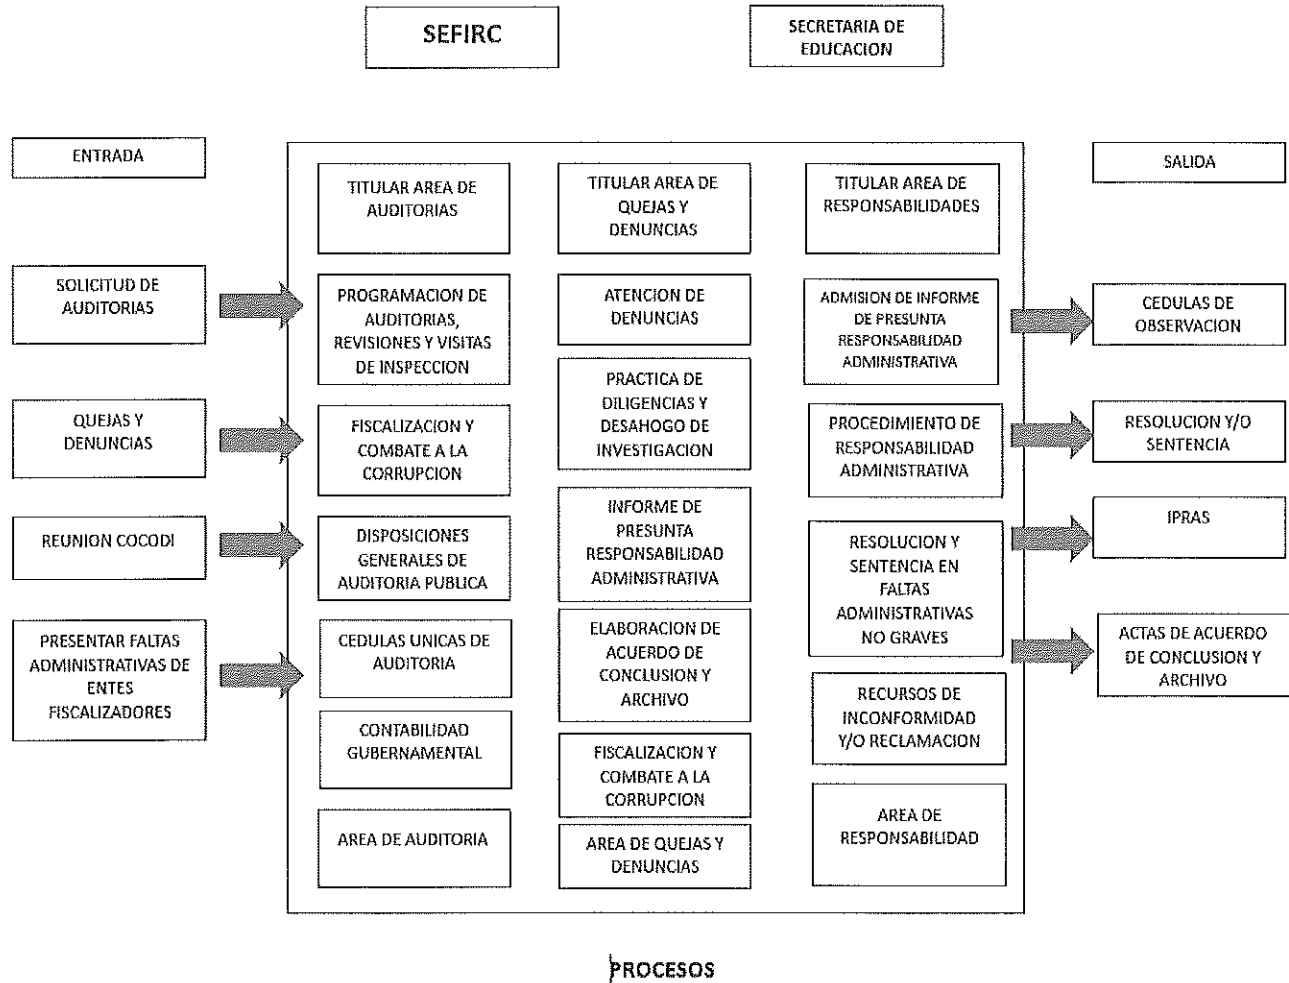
SEFIRC

SECRETARIA DE EDUCACION

ENTRADA

SOLICITUD DE AUDITORIAS

QUEJAS Y DENUNCIAS

REUNION COCODI

PRESENTAR FALTAS ADMINISTRATIVAS DE ENTES FISCALIZADORES

TITULAR AREA DE AUDITORIAS

PROGRAMACION DE AUDITORIAS, REVISIONES Y VISITAS DE INSPECCION

FISCALIZACION Y COMBATE A LA CORRUPCION

DISPOSICIONES GENERALES DE AUDITORIA PUBLICA

CEDULAS UNICAS DE AUDITORIA

CONTABILIDAD GUBERNAMENTAL

AREA DE AUDITORIA

TITULAR AREA DE QUEJAS Y DENUNCIAS

ATENCION DE DENUNCIAS

PRACTICA DE DILIGENCIAS Y DESAHOGO DE INVESTIGACION

INFORME DE PRESUNTA RESPONSABILIDAD ADMINISTRATIVA

ELABORACION DE ACUERDO DE CONCLUSION Y ARCHIVO

FISCALIZACION Y COMBATE A LA CORRUPCION

AREA DE QUEJAS Y DENUNCIAS

TITULAR AREA DE RESPONSABILIDADES

ADMISION DE INFORME DE PRESUNTA RESPONSABILIDAD ADMINISTRATIVA

PROCEDIMIENTO DE RESPONSABILIDAD ADMINISTRATIVA

RESOLUCION Y SENTENCIA EN FALTAS ADMINISTRATIVAS NO GRAVES

RECURSOS DE INCONFORMIDAD Y/O RECLAMACION

AREA DE RESPONSABILIDAD

SALIDA

CEDULAS DE OBSERVACION

RESOLUCION Y/O SENTENCIA

IPRAS

ACTAS DE ACUERDO DE CONCLUSION Y ARCHIVO

PROCESOS